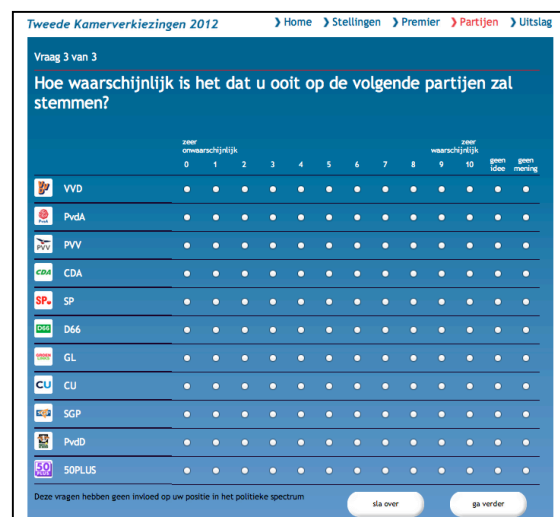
Tweede Kamerverkiezingen 2012

❯ Home ❯ Stellingen ❯ Premier ❯ Partijen ❯ Uitslag

Vraag 3 van 3

Hoe waarschijnlijk is het dat u ooit op de volgende partijen zal stemmen?

| | zeer onwaarschijnlijk 0 | 1 | 2 | 3 | 4 | 5 | 6 | 7 | 8 | 9 | zeer waarschijnlijk 10 | geen idee | geen mening |
|---|---|---|---|---|---|---|---|---|---|---|---|---|---|
| VVD | | | | | | | | | | | | | |
| PvdA | | | | | | | | | | | | | |
| PVV | | | | | | | | | | | | | |
| CDA | | | | | | | | | | | | | |
| SP | | | | | | | | | | | | | |
| D66 | | | | | | | | | | | | | |
| GL | | | | | | | | | | | | | |
| CU | | | | | | | | | | | | | |
| SGP | | | | | | | | | | | | | |
| PvdD | | | | | | | | | | | | | |
| 50PLUS | | | | | | | | | | | | | |

Deze vragen hebben geen invloed op uw positie in het politieke spectrum

sla over

ga verder